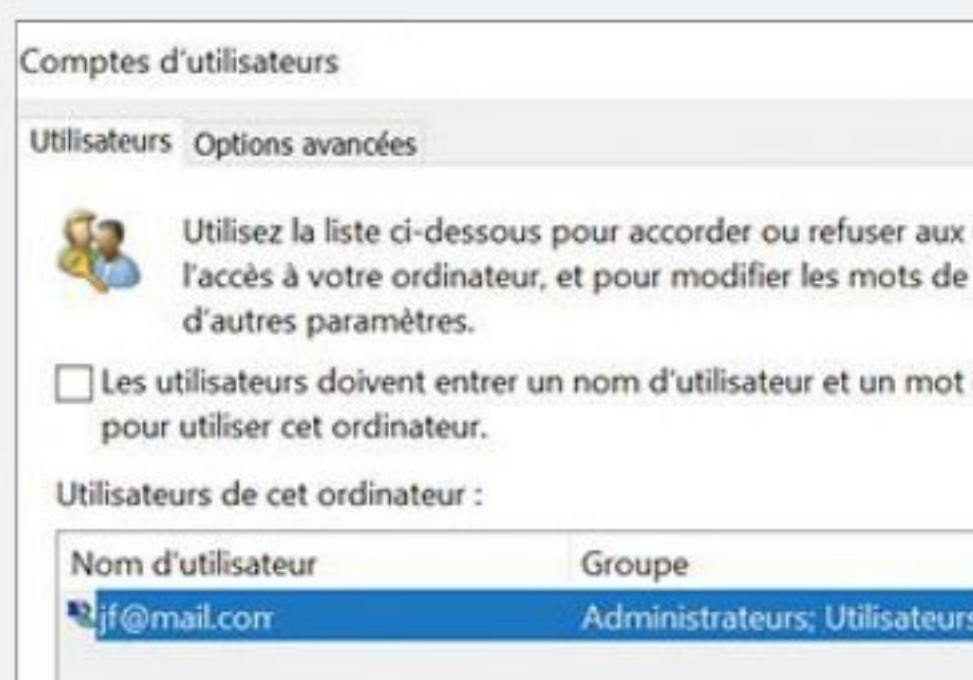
Comptes d'utilisateurs

Utilisateurs Options avancées

Utilisez la liste ci-dessous pour accorder ou refuser aux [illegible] l'accès à votre ordinateur, et pour modifier les mots de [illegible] d'autres paramètres.

Les utilisateurs doivent entrer un nom d'utilisateur et un mot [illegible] pour utiliser cet ordinateur.

Utilisateurs de cet ordinateur :

| Nom d'utilisateur | Groupe |
|---|---|
| jf@mail.com | Administrateurs; Utilisateur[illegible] |